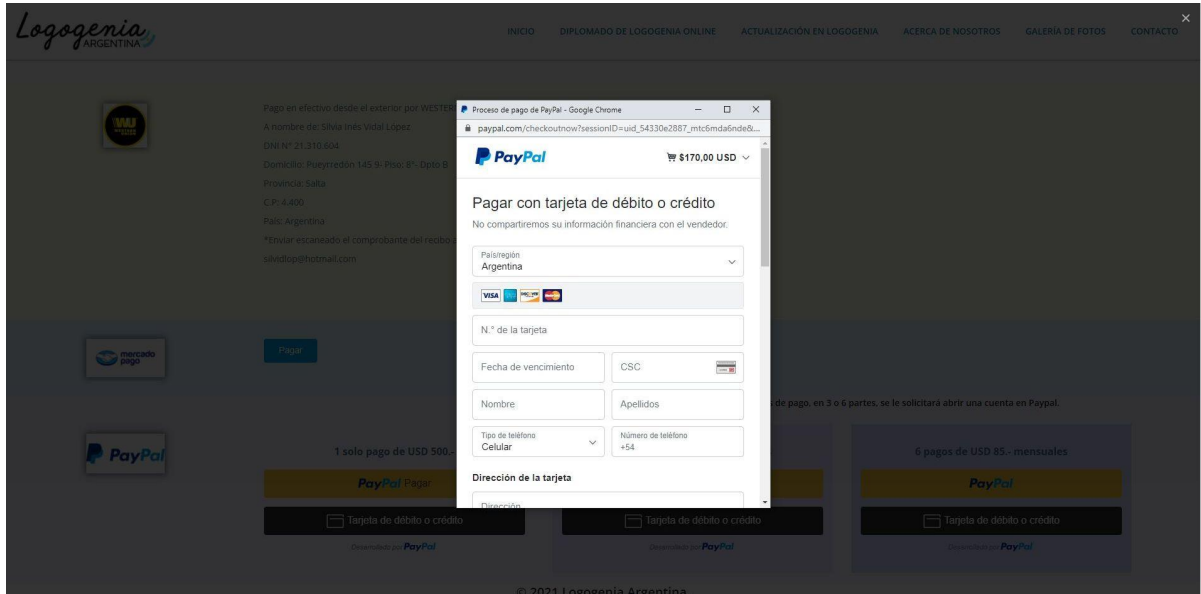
Logogenia ARGENTINA

INICIO DIPLOMADO DE LOGOGENIA ONLINE ACTUALIZACIÓN EN LOGOGENIA ACERCA DE NOSOTROS GALERÍA DE FOTOS CONTACTO

×

WU

Pago en efectivo desde el exterior por WESTER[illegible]
A nombre de: Silvia Inés Vidal Lopez
DNI N° 21.310.604
Domicilio: Pueyrredón 145 9- Piso: 8°- Dpto B
Provincia: Salta
C.P: 4.400
País: Argentina
*Enviar escaneado el comprobante del recibo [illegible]
silvidlop@hotmail.com

mercado pago

Pagar

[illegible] de pago, en 3 o 6 partes, se le solicitará abrir una cuenta en Paypal.

PayPal

1 solo pago de USD 500.-

PayPal Pagar

Tarjeta de débito o crédito

Desarrollado por PayPal

Tarjeta de débito o crédito

Desarrollado por PayPal

6 pagos de USD 85.- mensuales

PayPal

Tarjeta de débito o crédito

Desarrollado por PayPal

Proceso de pago de PayPal - Google Chrome

paypal.com/checkoutnow?sessionID=uid_54330e2887_mtc6mda6nde&...

PayPal

$170,00 USD

Pagar con tarjeta de débito o crédito

No compartiremos su información financiera con el vendedor.

País/región
Argentina

VISA DISCOVER

N.° de la tarjeta

Fecha de vencimiento

CSC

Nombre

Apellidos

Tipo de teléfono
Celular

Número de teléfono
+54

Dirección de la tarjeta

Dirección

© 2021 Logogenia Argentina